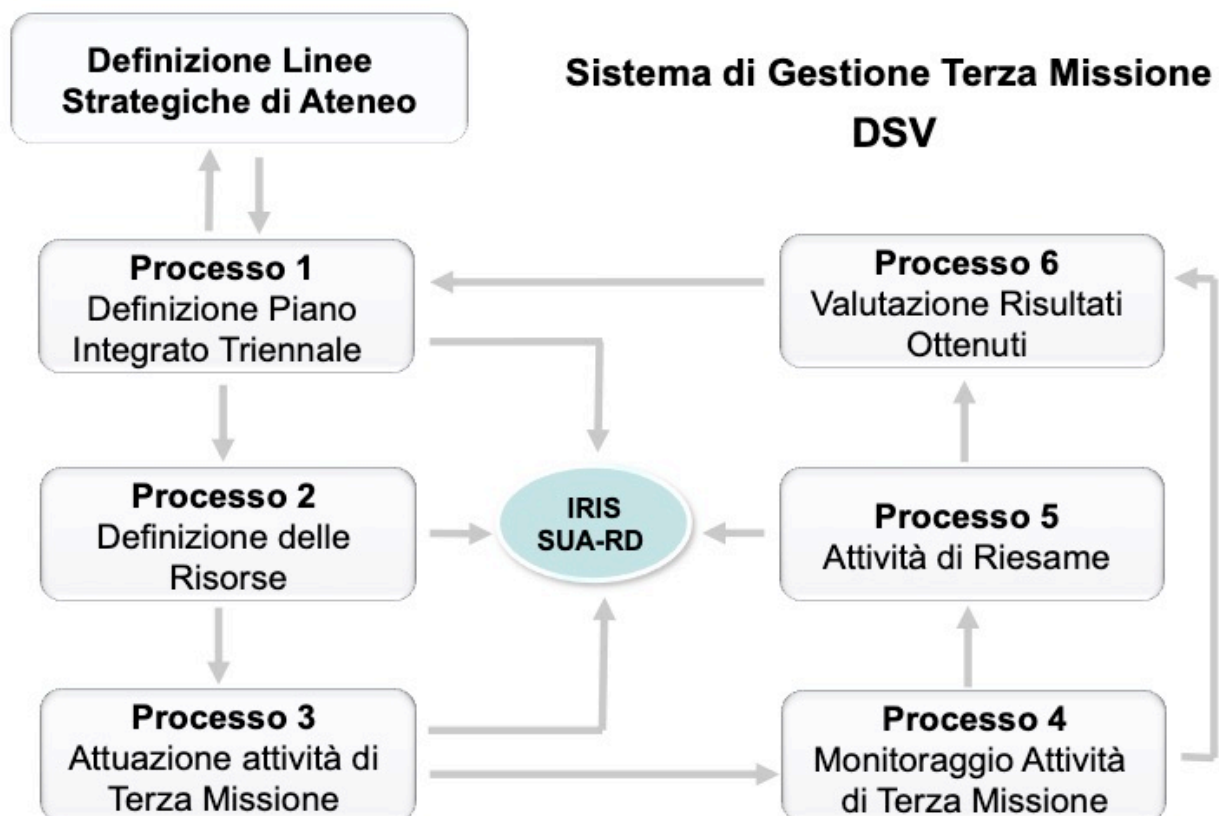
Definizione Linee Strategiche di Ateneo

Sistema di Gestione Terza Missione DSV

Processo 1
Definizione Piano Integrato Triennale

Processo 6
Valutazione Risultati Ottenuti

Processo 2
Definizione delle Risorse

IRIS
SUA-RD

Processo 5
Attività di Riesame

Processo 3
Attuazione attività di Terza Missione

Processo 4
Monitoraggio Attività di Terza Missione